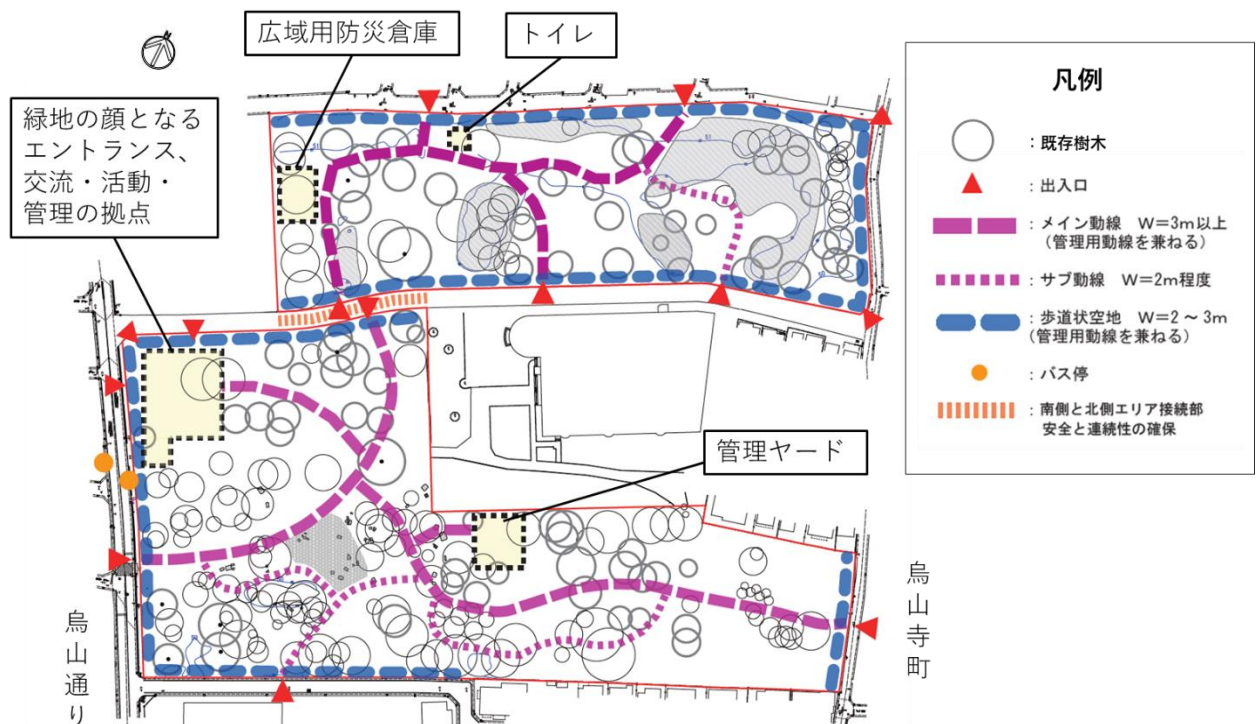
広域用防災倉庫

トイレ

緑地の顔となるエントランス、交流・活動・管理の拠点

管理ヤード

烏山通り

烏山寺町

凡例

：既存樹木

：出入口

：メイン動線　W＝3m以上（管理用動線を兼ねる）

：サブ動線　W＝2m程度

：歩道状空地　W＝2 ～ 3m（管理用動線を兼ねる）

：バス停

：南側と北側エリア接続部　安全と連続性の確保